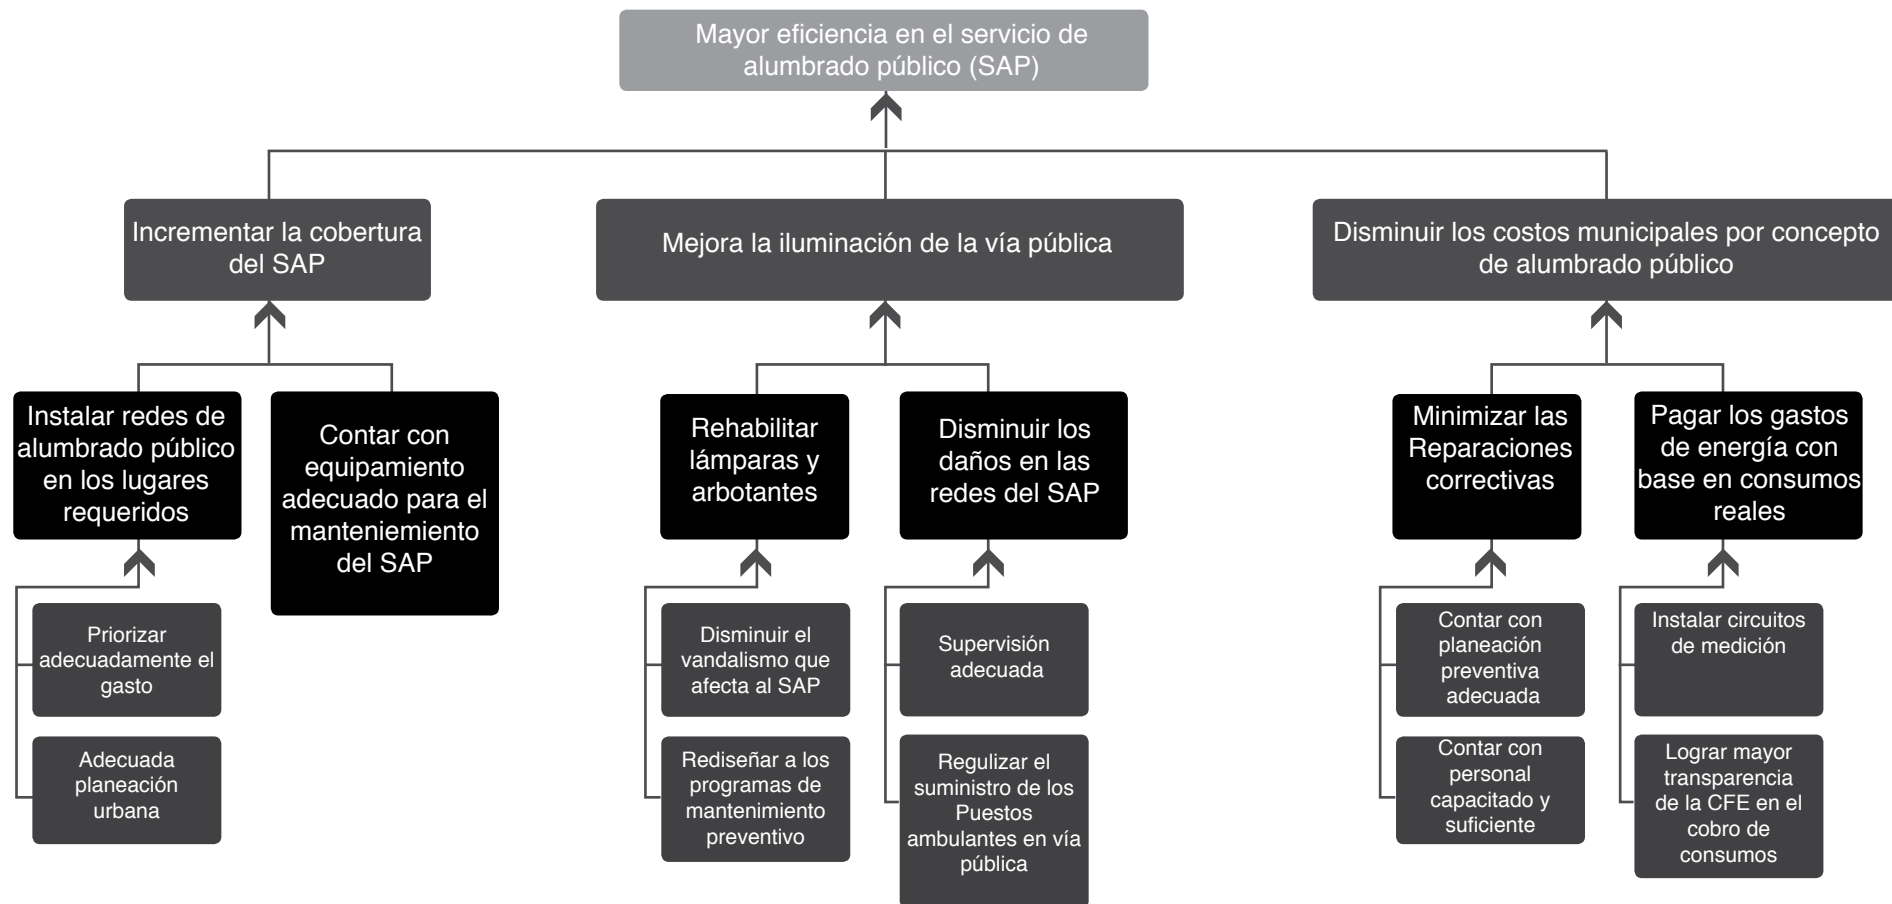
Mayor eficiencia en el servicio de alumbrado público (SAP)

Incrementar la cobertura del SAP

Mejora la iluminación de la vía pública

Disminuir los costos municipales por concepto de alumbrado público

Instalar redes de alumbrado público en los lugares requeridos

Contar con equipamiento adecuado para el manteniemiento del SAP

Rehabilitar lámparas y arbotantes

Disminuir los daños en las redes del SAP

Minimizar las Reparaciones correctivas

Pagar los gastos de energía con base en consumos reales

Priorizar adecuadamente el gasto

Adecuada planeación urbana

Disminuir el vandalismo que afecta al SAP

Rediseñar a los programas de mantenimiento preventivo

Supervisión adecuada

Regulizar el suministro de los Puestos ambulantes en vía pública

Contar con planeación preventiva adecuada

Contar con personal capacitado y suficiente

Instalar circuitos de medición

Lograr mayor transparencia de la CFE en el cobro de consumos